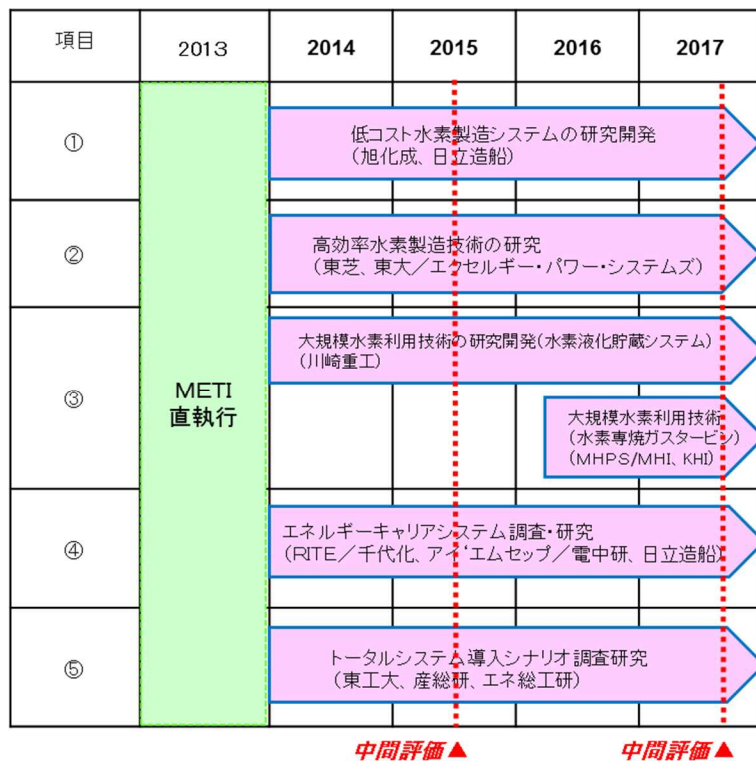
| 項目 | 2013 | 2014 | 2015 | 2016 | 2017 |
|---|---|---|---|---|---|
| ① | METI 直執行 | 低コスト水素製造システムの研究開発 (旭化成、日立造船) | | | |
| ② | | 高効率水素製造技術の研究 (東芝、東大/エクセルギー・パワー・システムズ) | | | |
| ③ | | 大規模水素利用技術の研究開発(水素液化貯蔵システム) (川崎重工) | | 大規模水素利用技術 (水素専焼ガスタービン) (MHPS/MHI、KHI) | |
| ④ | | エネルギーキャリアシステム調査・研究 (RITE/千代化、アイ・エムセップ/電中研、日立造船) | | | |
| ⑤ | | トータルシステム導入シナリオ調査研究 (東工大、産総研、エネ総工研) | | | |

中間評価▲

中間評価▲